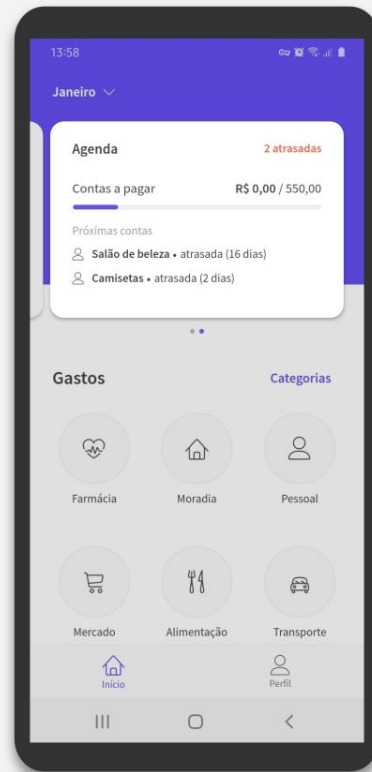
13:58

Janeiro

Agenda
2 atrasadas

Contas a pagar
R$ 0,00 / 550,00

Próximas contas
Salão de beleza • atrasada (16 dias)
Camisetas • atrasada (2 dias)

Gastos
Categorias

Farmácia
Moradia
Pessoal

Mercado
Alimentação
Transporte

Início
Perfil